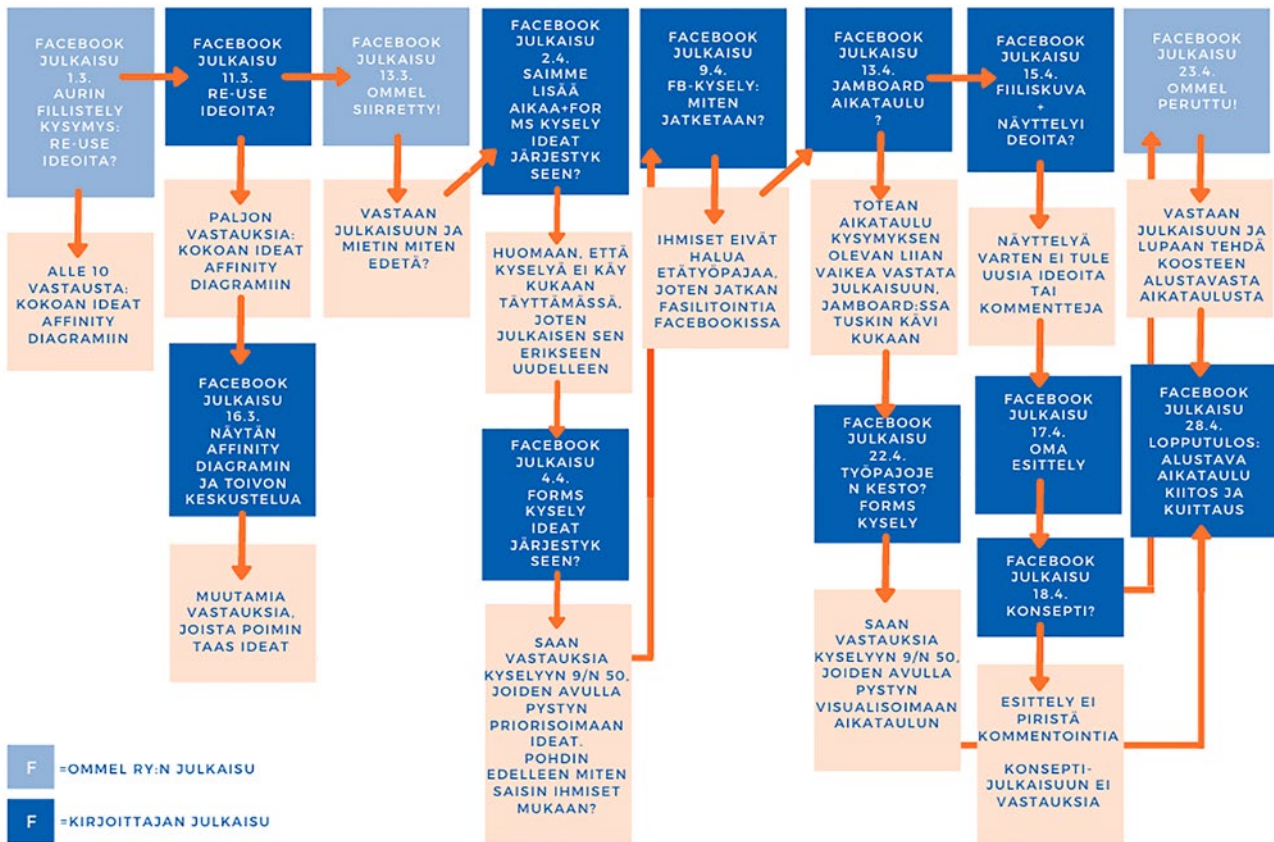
FACEBOOK JULKAISU 1.3. AURIN FILLISTELY KYSYMYS: RE-USE IDEOITA?

ALLE 10 VASTAUSTA: KOKOAN IDEAT AFFINITY DIAGRAMIIN

FACEBOOK JULKAISU 11.3. RE-USE IDEOITA?

PALJON VASTAUKSIA: KOKOAN IDEAT AFFINITY DIAGRAMIIN

FACEBOOK JULKAISU 16.3. NÄYTÄN AFFINITY DIAGRAMIN JA TOIVON KESKUSTELUA

MUUTAMIA VASTAUKSIA, JOISTA POIMIN TAAS IDEAT

FACEBOOK JULKAISU 13.3. OMMEL SIIRRETTY!

VASTAAN JULKAISUUN JA MIETIN MITEN EDETÄ?

FACEBOOK JULKAISU 2.4. SAIMME LISÄÄ AIKAA+FORMS KYSELY IDEAT JÄRJESTYKSEEN?

HUOMAAN, ETTÄ KYSELYÄ EI KÄY KUKAAN TÄYTTÄMÄSSÄ, JOTEN JULKAISEN SEN ERIKSEEN UUDELLEEN

FACEBOOK JULKAISU 4.4. FORMS KYSELY IDEAT JÄRJESTYKSEEN?

SAAN VASTAUKSIA KYSELYYN 9/N 50, JOIDEN AVULLA PYSTYN PRIORISOIMAAN IDEAT. POHDIN EDELLEEN MITEN SAISIN IHMISET MUKAAN?

FACEBOOK JULKAISU 9.4. FB-KYSELY: MITEN JATKETAAN?

IHMISET EIVÄT HALUA ETÄTYÖPAJAA, JOTEN JATKAN FASILITOINTIA FACEBOOKISSA

FACEBOOK JULKAISU 13.4. JAMBOARD AIKATAULU?

TOTEAN AIKATAULU KYSYMYKSEN OLEVAN LIIAN VAIKEA VASTATA JULKAISUUN, JAMBOARD:SSA TUSKIN KÄVI KUKAAN

FACEBOOK JULKAISU 22.4. TYÖPAJOJEN KESTO? FORMS KYSELY

SAAN VASTAUKSIA KYSELYYN 9/N 50, JOIDEN AVULLA PYSTYN VISUALISOIMAAN AIKATAULUN

FACEBOOK JULKAISU 15.4. FIILISKUVA + NÄYTTELYIDEOITA?

NÄYTTELYÄ VARTEN EI TULE UUSIA IDEOITA TAI KOMMENTTEJA

FACEBOOK JULKAISU 17.4. OMA ESITTELY

FACEBOOK JULKAISU 18.4. KONSEPTI?

ESITTELY EI PIRISTÄ KOMMENTOINTIA

KONSEPTI-JULKAISUUN EI VASTAUKSIA

FACEBOOK JULKAISU 23.4. OMMEL PERUTTU!

VASTAAN JULKAISUUN JA LUPAAN TEHDÄ KOOSTEEN ALUSTAVASTA AIKATAULUSTA

FACEBOOK JULKAISU 28.4. LOPPUTULOS: ALUSTAVA AIKATAULU KIITOS JA KUITTAUS

F =OMMEL RY:N JULKAISU

F =KIRJOITTAJAN JULKAISU